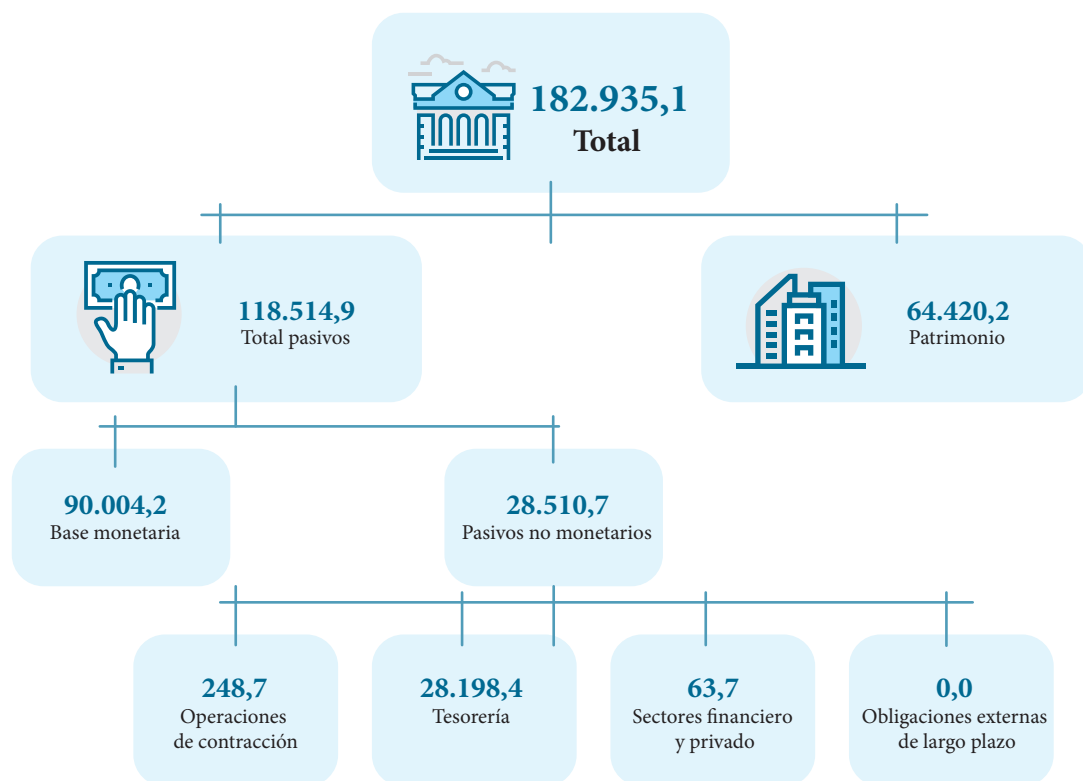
182.935,1
Total

118.514,9
Total pasivos

64.420,2
Patrimonio

90.004,2
Base monetaria

28.510,7
Pasivos no monetarios

248,7
Operaciones de contracción

28.198,4
Tesorería

63,7
Sectores financiero y privado

0,0
Obligaciones externas de largo plazo